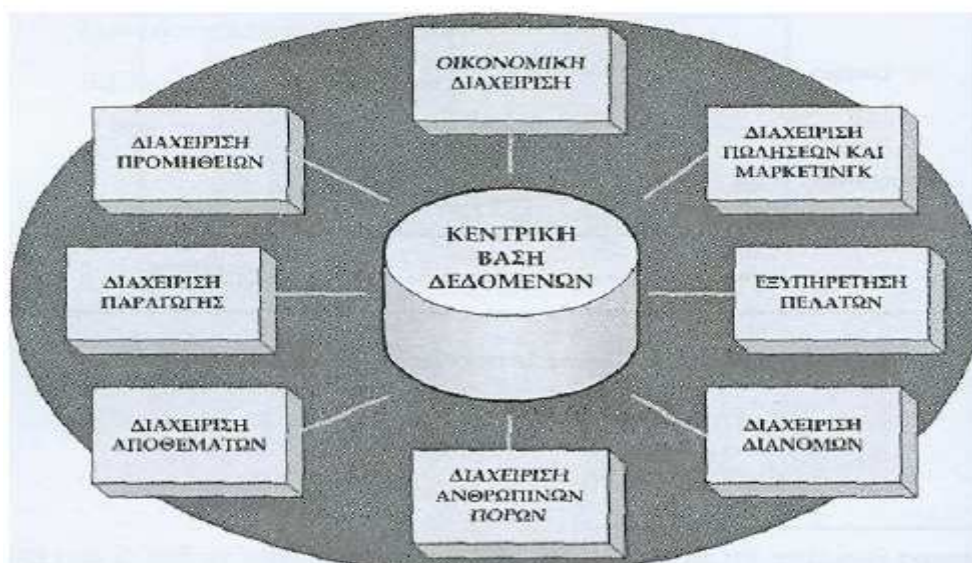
ΟΙΚΟΝΟΜΙΚΗ ΔΙΑΧΕΙΡΙΣΗ

ΔΙΑΧΕΙΡΙΣΗ ΠΡΟΜΗΘΕΙΩΝ

ΔΙΑΧΕΙΡΙΣΗ ΠΩΛΗΣΕΩΝ ΚΑΙ ΜΑΡΚΕΤΙΝΓΚ

ΚΕΝΤΡΙΚΗ ΒΑΣΗ ΔΕΔΟΜΕΝΩΝ

ΔΙΑΧΕΙΡΙΣΗ ΠΑΡΑΓΩΓΗΣ

ΕΞΥΠΗΡΕΤΗΣΗ ΠΕΛΑΤΩΝ

ΔΙΑΧΕΙΡΙΣΗ ΑΠΟΘΕΜΑΤΩΝ

ΔΙΑΧΕΙΡΙΣΗ ΔΙΑΝΟΜΩΝ

ΔΙΑΧΕΙΡΙΣΗ ΑΝΘΡΩΠΙΝΩΝ ΠΟΡΩΝ